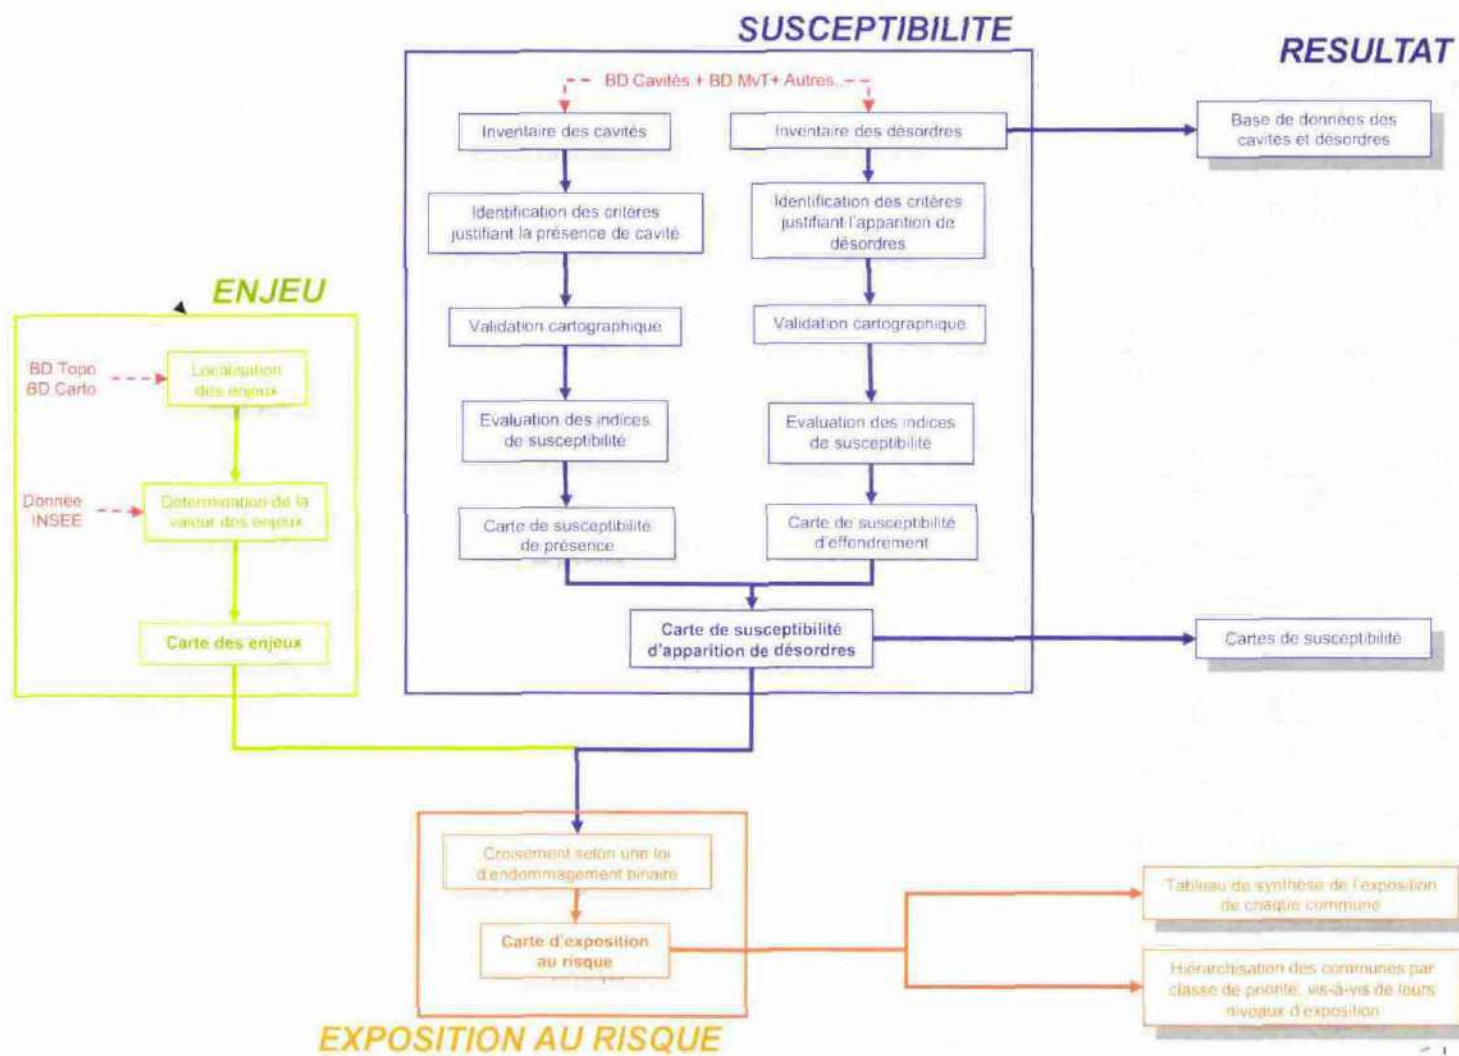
SUSCEPTIBILITE

RESULTAT

BD Cavités + BD MvT+ Autres...

Inventaire des cavités

Inventaire des désordres

Base de données des cavités et désordres

Identification des critères justifiant la présence de cavité

Identification des critères justifiant l'apparition de désordres

Validation cartographique

Validation cartographique

Evaluation des indices de susceptibilité

Evaluation des indices de susceptibilité

Carte de susceptibilité de présence

Carte de susceptibilité d'effondrement

Carte de susceptibilité d'apparition de désordres

Cartes de susceptibilité

ENJEU

BD Topo
BD Carto

Localisation des enjeux

Donnée INSEE

Détermination de la valeur des enjeux

Carte des enjeux

Croisement selon une loi d'endommagement binaire

Carte d'exposition au risque

Tableau de synthèse de l'exposition de chaque commune

Hiérarchisation des communes par classe de priorité, vis-à-vis de leurs niveaux d'exposition

EXPOSITION AU RISQUE